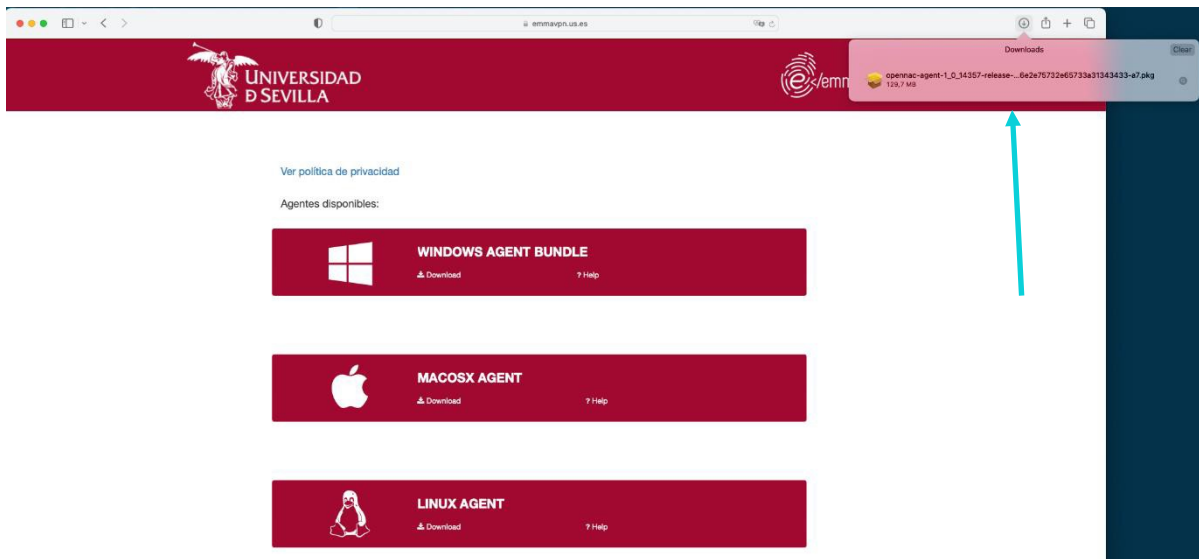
emmavpn.us.es

Downloads
Clear
opennac-agent-1_0_14357-release-...6e2e75732e65733a31343433-a7.pkg
129,7 MB

UNIVERSIDAD
D SEVILLA

emm

Ver política de privacidad

Agentes disponibles:

WINDOWS AGENT BUNDLE
Download
? Help

MACOSX AGENT
Download
? Help

LINUX AGENT
Download
? Help